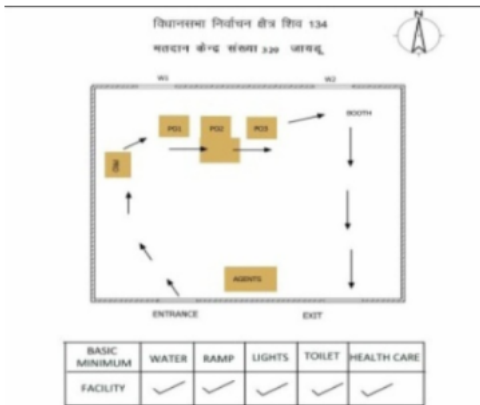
विधानसभा निर्वाचन क्षेत्र शिव 134
मतदान केन्द्र संख्या 329 जावद

N

W1
W2
PO1
PO2
PO3
BOOTH
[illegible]
AGENTS
ENTRANCE
EXIT

| BASIC MINIMUM | WATER | RAMP | LIGHTS | TOILET | HEALTH CARE |
|---|---|---|---|---|---|
| FACILITY | ✓ | ✓ | ✓ | ✓ | ✓ |